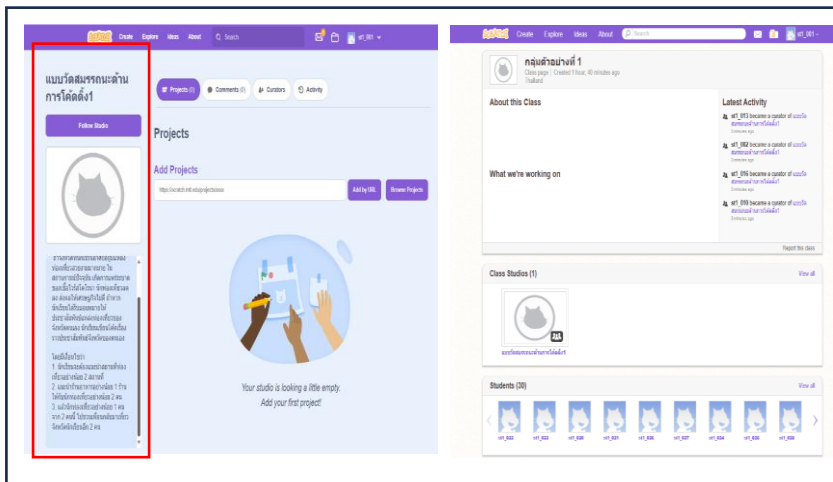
Scratch Create Explore Ideas About Search st1_001

แบบวัดสมรรถนะด้านการโค้ดดิ้ง1

Follow Studio

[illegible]

โดยมีเงื่อนไขว่า
1. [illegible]
2. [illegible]
3. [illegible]

Projects (0) Comments (0) Curators Activity

Projects

Add Projects

https://scratch.mit.edu/projects/xxxx Add by URL Browse Projects

Your studio is looking a little empty.
Add your first project!

Scratch Create Explore Ideas About Search st1_001

กลุ่มตัวอย่างที่ 1
Class page | Created 1 hour, 40 minutes ago
Thailand

About this Class

What we're working on

Latest Activity

st1_013 became a curator of แบบวัดสมรรถนะด้านการโค้ดดิ้ง1
0 minutes ago

st1_002 became a curator of แบบวัดสมรรถนะด้านการโค้ดดิ้ง1
0 minutes ago

st1_016 became a curator of แบบวัดสมรรถนะด้านการโค้ดดิ้ง1
0 minutes ago

st1_018 became a curator of แบบวัดสมรรถนะด้านการโค้ดดิ้ง1
0 minutes ago

Report this class

Class Studios (1) View all

แบบวัดสมรรถนะด้านการโค้ดดิ้ง1

Students (30) View all

st1_022 st1_023 st1_020 st1_021 st1_025 st1_027 st1_024 st1_026 st1_028